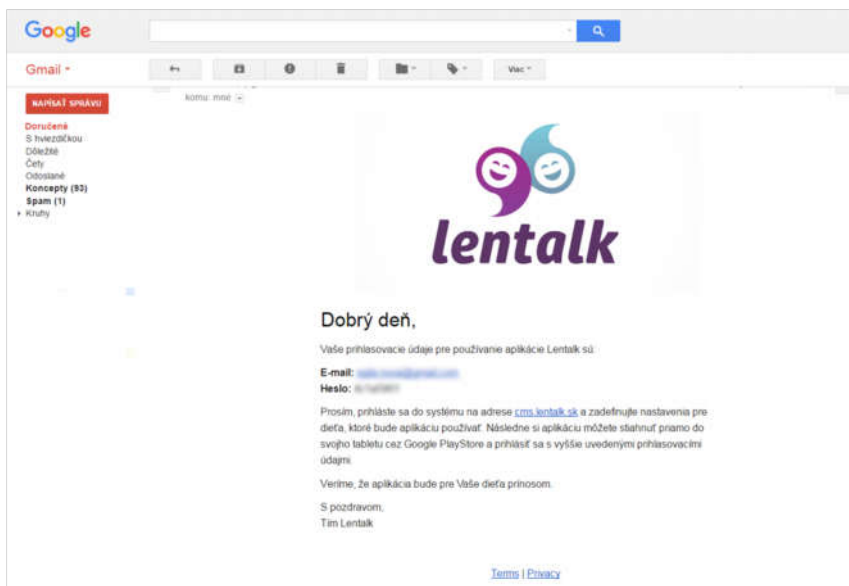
Google

Gmail ▾

Viac ▾

NAPÍSAŤ SPRÁVU

Doručené
S hviezdičkou
Dôležité
Čety
Odoslané
Koncepty (93)
Spam (1)
▸ Kruhy

komu: mne

lentalk

Dobrý deň,

Vaše prihlasovacie údaje pre používanie aplikácie Lentalk sú:

E-mail: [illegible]
Heslo: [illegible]

Prosím, prihláste sa do systému na adrese cms.lentalk.sk a zadefinujte nastavenia pre dieťa, ktoré bude aplikáciu používať. Následne si aplikáciu môžete stiahnuť priamo do svojho tabletu cez Google PlayStore a prihlásiť sa s vyššie uvedenými prihlasovacími údajmi.

Veríme, že aplikácia bude pre Vaše dieťa prínosom.

S pozdravom,
Tím Lentalk

Terms | Privacy